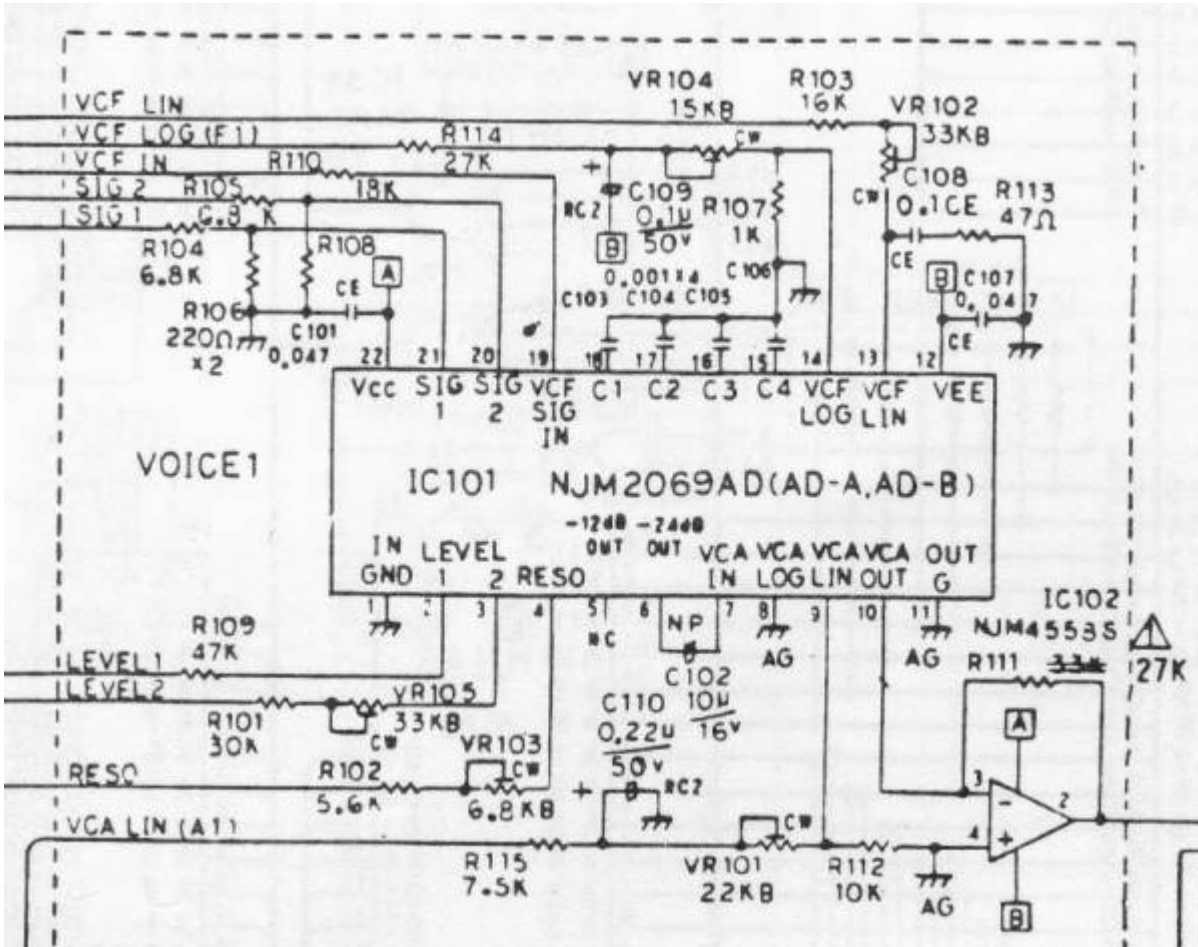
VCF LIN
VCF LOG (F1)
VCF IN
SIG 2
SIG 1
VR104 15KB
R103 16K
VR102 33KB
R114 27K
R110 18K
R105 6.8K
R104 6.8K
R108
R106 220Ω x2
C101 0.047
A
CE
C109 0.1u 50v
RC2
B
R107 1K
C106
0.001x4
C103 C104 C105
C108 0.1CE
R113 47Ω
CE
B C107 0.047
CE
CW
22 21 20 19 18 17 16 15 14 13 12
Vcc SIG 1 SIG 2 VCF SIG IN C1 C2 C3 C4 VCF LOG VCF LIN VEE
VOICE1
IC101 NJM2069AD(AD-A,AD-B)
-12dB OUT -24dB OUT
IN GND LEVEL 1 2 RESO VCA IN VCA LOG VCA LIN VCA OUT OUT G
1 2 3 4 5 6 7 8 9 10 11
NC
NP
C102 10u 16v
AG
AG
IC102 NJM4558S
27K
R111 33K
LEVEL1
LEVEL2
R109 47K
R101 30K
VR105 33KB
CW
C110 0.22u 50v
RESO
R102 5.6K
VR103 6.8KB
CW
RC2
B
VCA LIN (A1)
R115 7.5K
VR101 22KB
CW
R112 10K
AG
A
B
3 2 4
- +